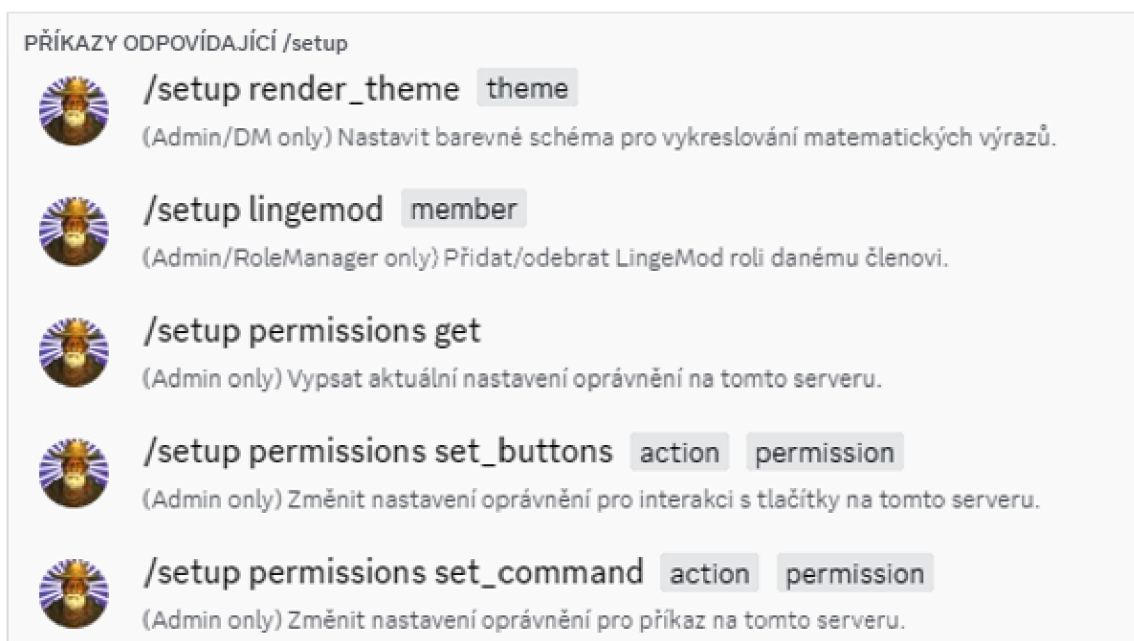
PŘÍKAZY ODPOVÍDAJÍCÍ /setup

/setup render_theme theme

(Admin/DM only) Nastavit barevné schéma pro vykreslování matematických výrazů.

/setup lingemod member

(Admin/RoleManager only) Přidat/odebrat LingeMod roli danému členovi.

/setup permissions get

(Admin only) Vypsat aktuální nastavení oprávnění na tomto serveru.

/setup permissions set_buttons action permission

(Admin only) Změnit nastavení oprávnění pro interakci s tlačítky na tomto serveru.

/setup permissions set_command action permission

(Admin only) Změnit nastavení oprávnění pro příkaz na tomto serveru.